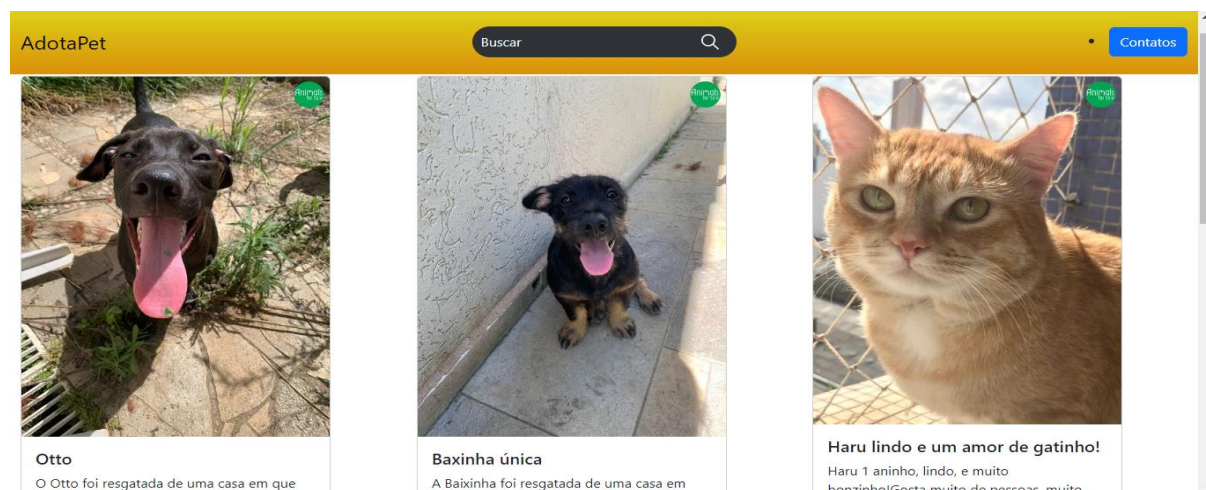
AdotaPet

Buscar

•

Contatos

Animals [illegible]

Otto

O Otto foi resgatada de uma casa em que

Animals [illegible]

Baxinha única

A Baixinha foi resgatada de uma casa em

Animals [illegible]

Haru lindo e um amor de gatinho!

Haru 1 aninho, lindo, e muito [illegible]